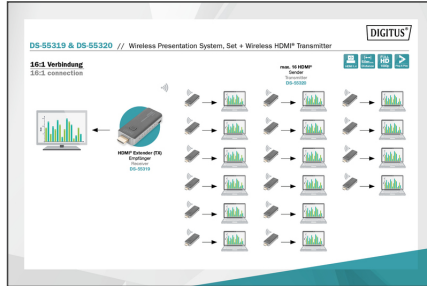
DIGITUS®

DS-55319 & DS-55320 // Wireless Presentation System, Set + Wireless HDMI® Transmitter

16:1 Verbindung
16:1 connection

max. 16 HDMI® Sender
Transmitter
DS-55320

HDMI® Extender (TX) Empfänger
Receiver
DS-55319

HD